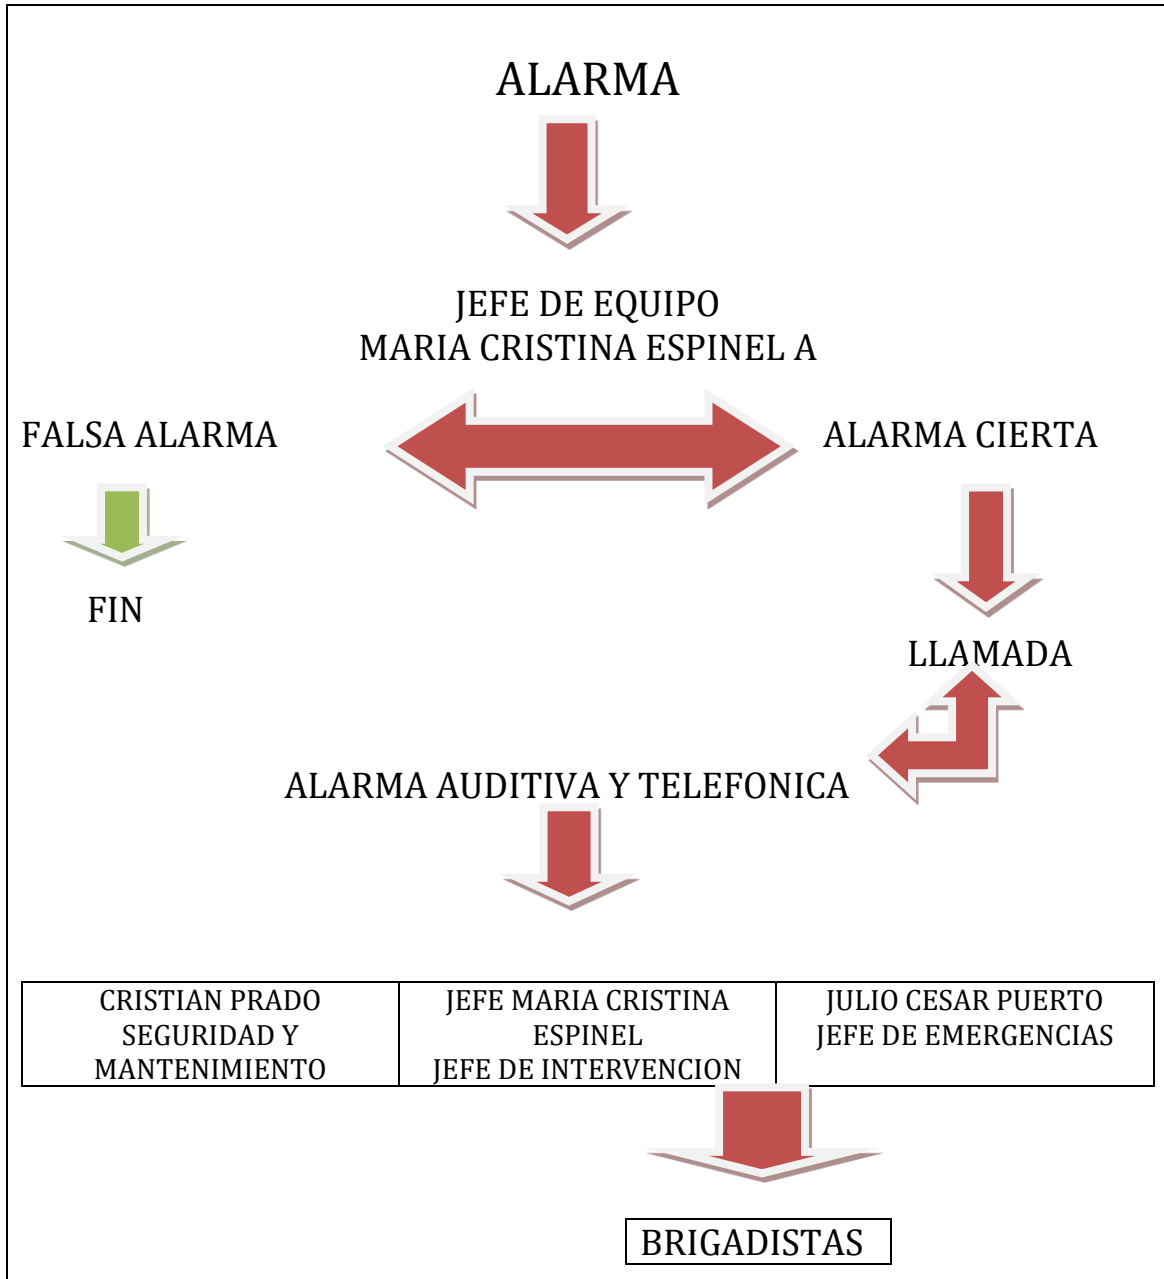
ALARMA

JEFE DE EQUIPO
MARIA CRISTINA ESPINEL A

FALSA ALARMA

ALARMA CIERTA

FIN

LLAMADA

ALARMA AUDITIVA Y TELEFONICA

| CRISTIAN PRADO SEGURIDAD Y MANTENIMIENTO | JEFE MARIA CRISTINA ESPINEL JEFE DE INTERVENCION | JULIO CESAR PUERTO JEFE DE EMERGENCIAS |
|---|---|---|

BRIGADISTAS